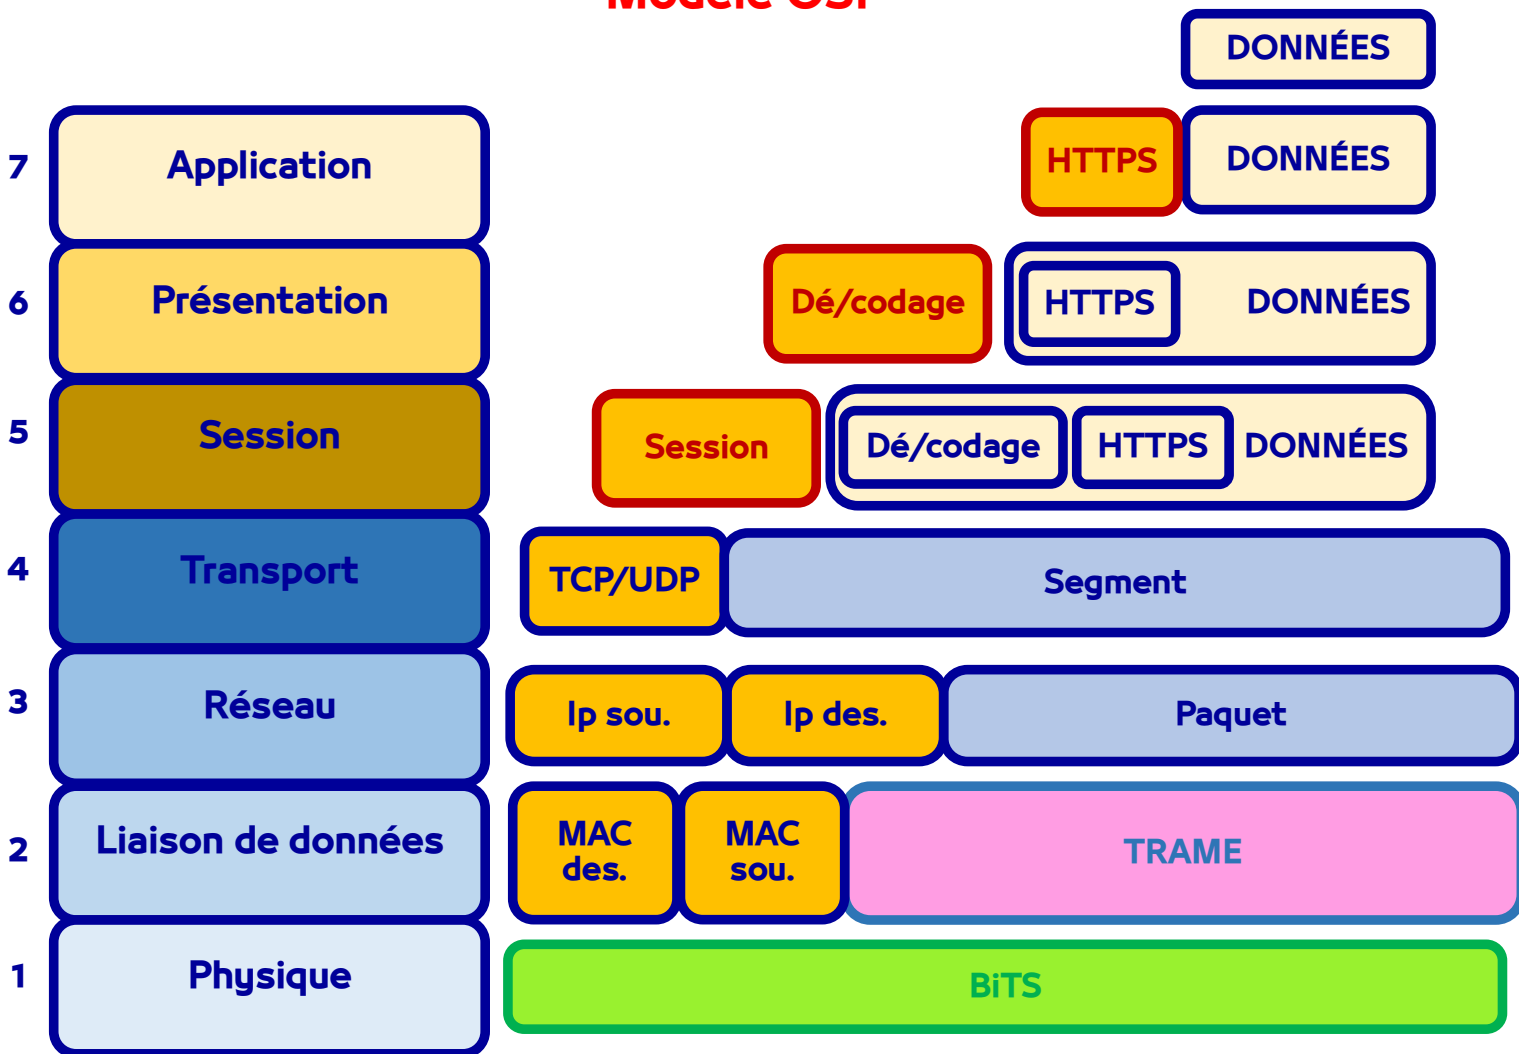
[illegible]

DONNÉES

7 Application

HTTPS DONNÉES

6 Présentation

Dé/codage HTTPS DONNÉES

5 Session

Session Dé/codage HTTPS DONNÉES

4 Transport

TCP/UDP Segment

3 Réseau

Ip sou. Ip des. Paquet

2 Liaison de données

MAC des. MAC sou. TRAME

1 Physique

BiTS